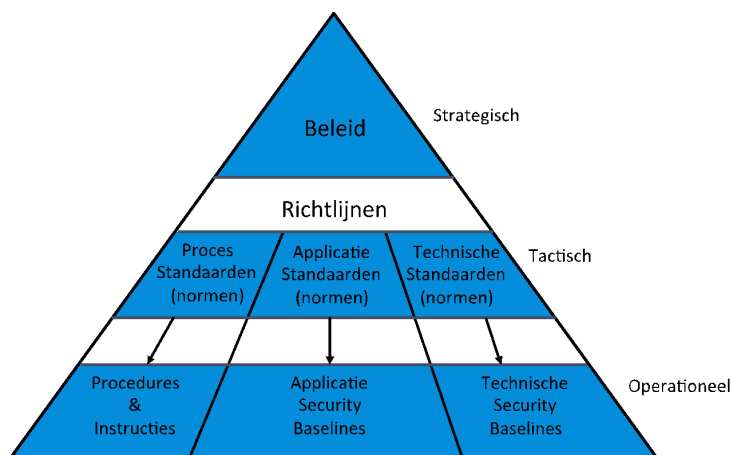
Beleid

Strategisch

Richtlijnen

Proces Standaarden (normen)

Applicatie Standaarden (normen)

Technische Standaarden (normen)

Tactisch

Procedures & Instructies

Applicatie Security Baselines

Technische Security Baselines

Operationeel